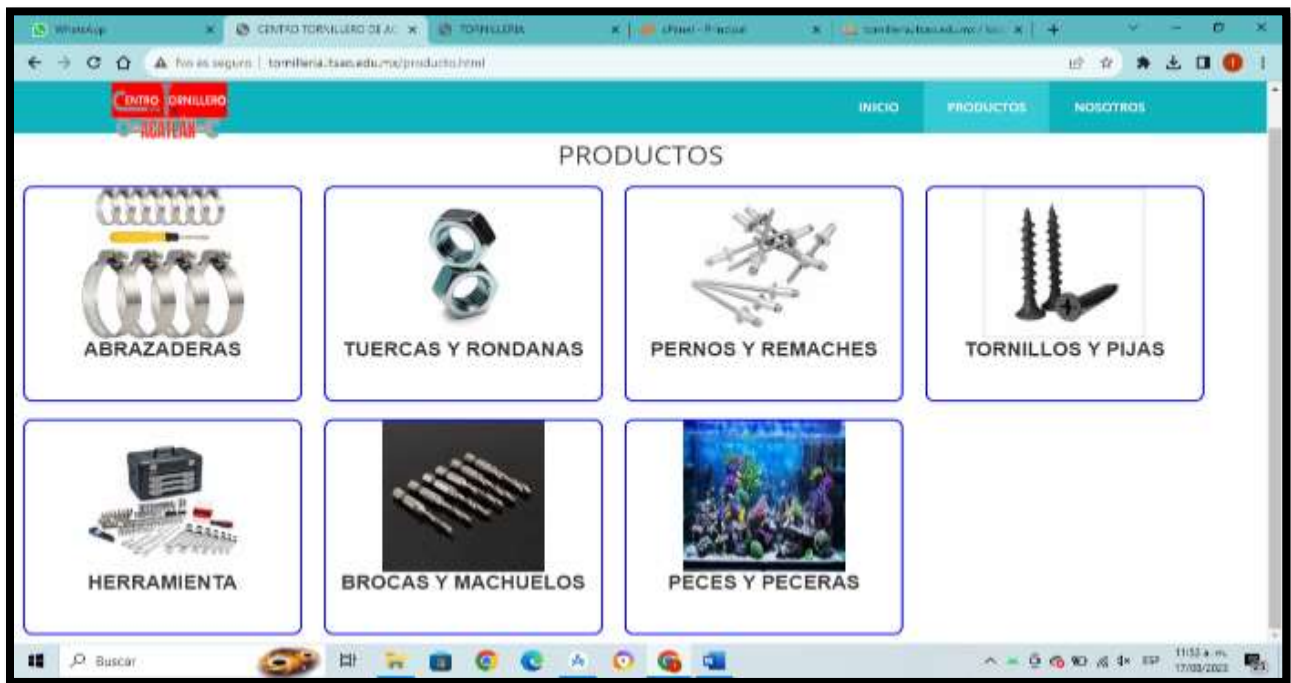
WhatsApp | CENTRO TORNILLERO DE AC | TORNILLERIA | cPanel - Principal | tornilleria.tsao.edu.mx/

No es seguro | tornilleria.tsao.edu.mx/producto.html

CENTRO TORNILLERO ACATERA

INICIO PRODUCTOS NOSOTROS

PRODUCTOS

ABRAZADERAS

TUERCAS Y RONDANAS

PERNOS Y REMACHES

TORNILLOS Y PIJAS

HERRAMIENTA

BROCAS Y MACHUELOS

PECES Y PECERAS

Buscar

ESP 11:53 a. m. 17/03/2023